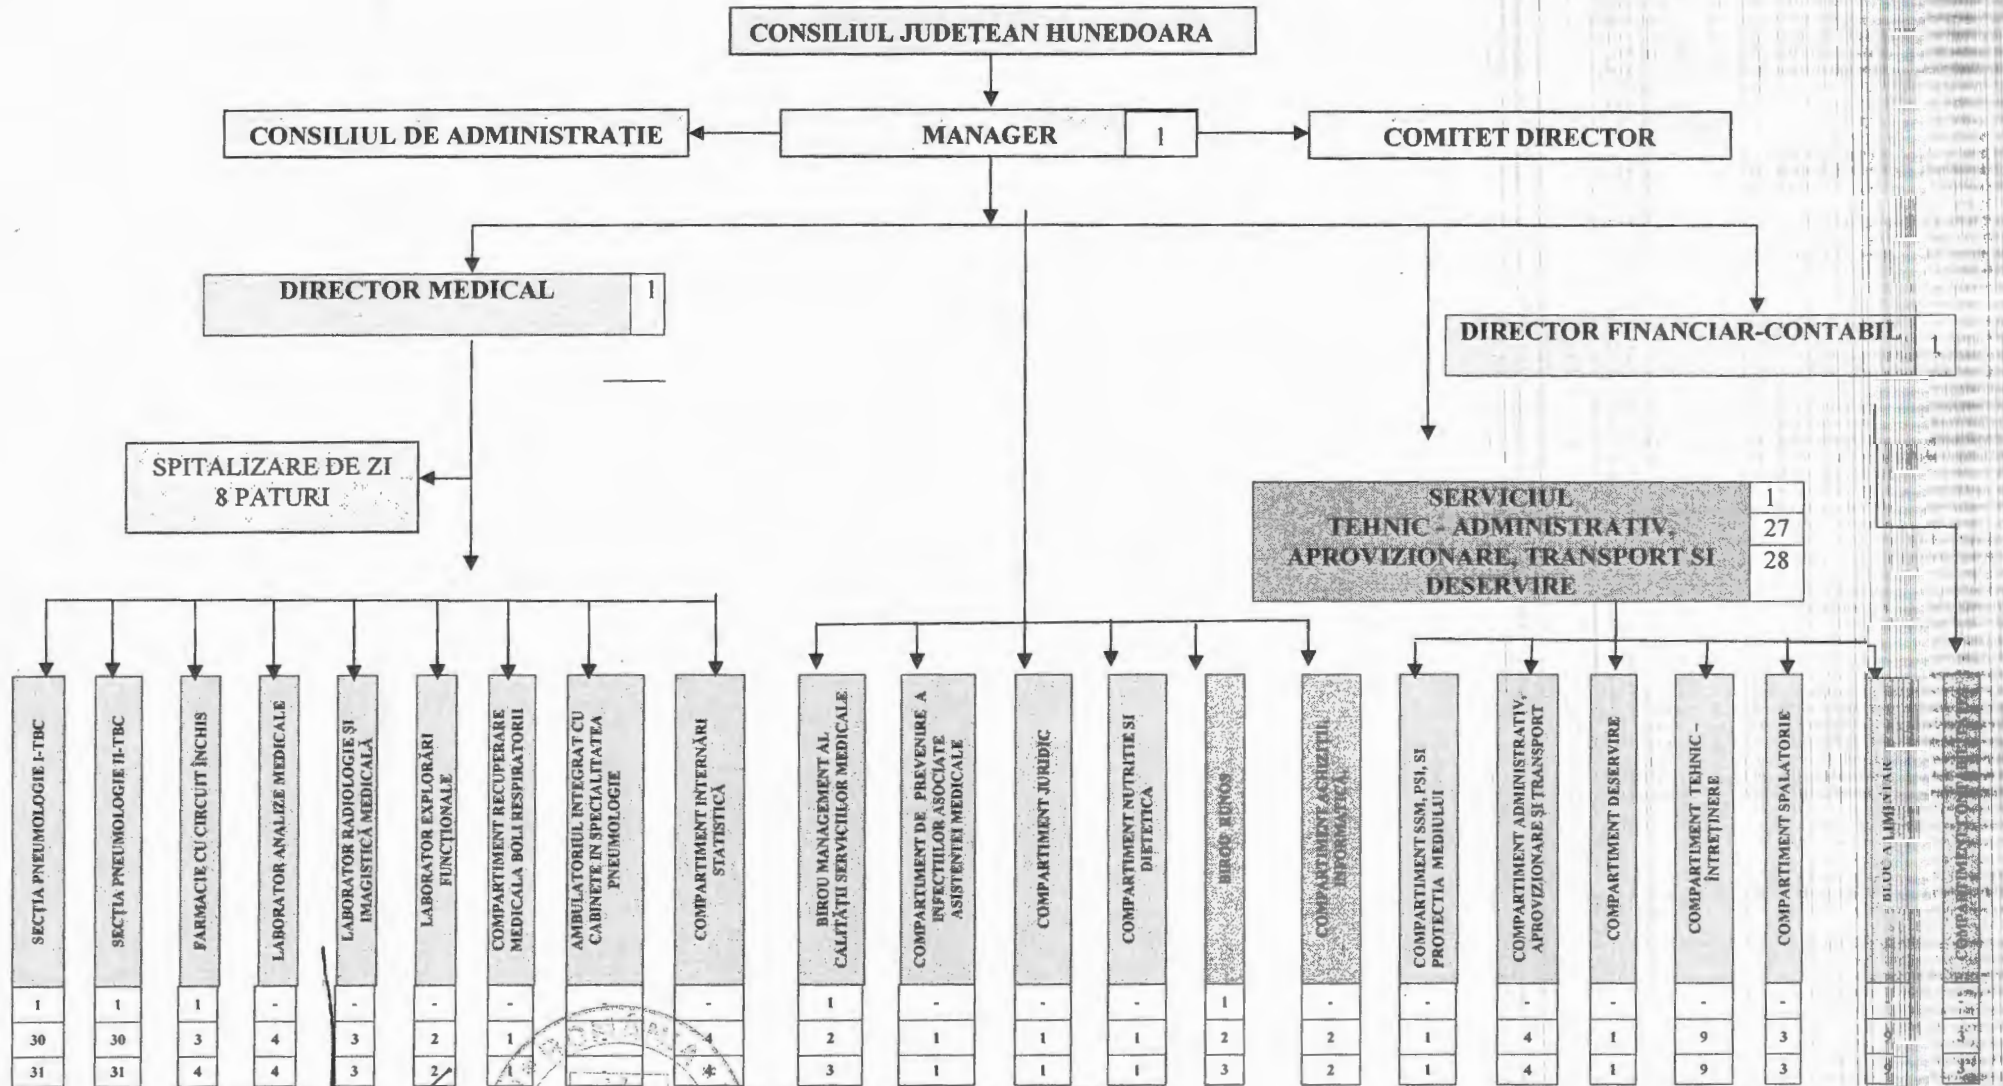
CONSILIUL JUDEȚEAN HUNEDOARA

CONSILIUL DE ADMINISTRAȚIE

MANAGER 1

COMITET DIRECTOR

DIRECTOR MEDICAL 1

DIRECTOR FINANCIAR-CONTABIL 1

SPITALIZARE DE ZI
8 PATURI

SERVICIUL TEHNIC - ADMINISTRATIV, APROVIZIONARE, TRANSPORT SI DESERVIRE

| 1 |
|---|
| 27 |
| 28 |

| SECȚIA PNEUMOLOGIE I-TBC | SECȚIA PNEUMOLOGIE II-TBC | FARMACIE CU CIRCUIT ÎNCHIS | LABORATOR ANALIZE MEDICALE | LABORATOR RADIOLOGIE ȘI IMAGISTICĂ MEDICALĂ | LABORATOR EXPLORĂRI FUNCȚIONALE | COMPARTIMENT RECUPERARE MEDICALA BOLI RESPIRATORII | AMBULATORIUL INTEGRAT CU CABINETE IN SPECIALITATEA PNEUMOLOGIE | COMPARTIMENT INTERNĂRI STATISTICĂ | BIROU MANAGEMENT AL CALITĂȚII SERVICIILOR MEDICALE | COMPARTIMENT DE PREVENIRE A INFECȚIILOR ASOCIATE ASISTENȚEI MEDICALE | COMPARTIMENT JURIDIC | COMPARTIMENT NUTRITIE SI DIETETICA | BIROU RUNOS | COMPARTIMENT ACHIZIȚII, INFORMATICĂ | COMPARTIMENT SSM, PSI, SI PROTECTIA MEDIULUI | COMPARTIMENT ADMINISTRATIV, APROVIZIONARE ȘI TRANSPORT | COMPARTIMENT DESERVIRE | COMPARTIMENT TEHNIC - ÎNTREȚINERE | COMPARTIMENT SPALATORIE | BLOC ALIMENTAR | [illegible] |
|---|---|---|---|---|---|---|---|---|---|---|---|---|---|---|---|---|---|---|---|---|---|
| 1 | 1 | 1 | - | - | - | - | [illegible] | - | 1 | - | - | - | 1 | - | - | - | - | - | - | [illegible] | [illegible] |
| 30 | 30 | 3 | 4 | 3 | 2 | 1 | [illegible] | 4 | 2 | 1 | 1 | 1 | 2 | 2 | 1 | 4 | 1 | 9 | 3 | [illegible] | 3 |
| 31 | 31 | 4 | 4 | 3 | 2 | 1 | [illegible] | 4 | 3 | 1 | 1 | 1 | 3 | 2 | 1 | 4 | 1 | 9 | 3 | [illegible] | 3 |